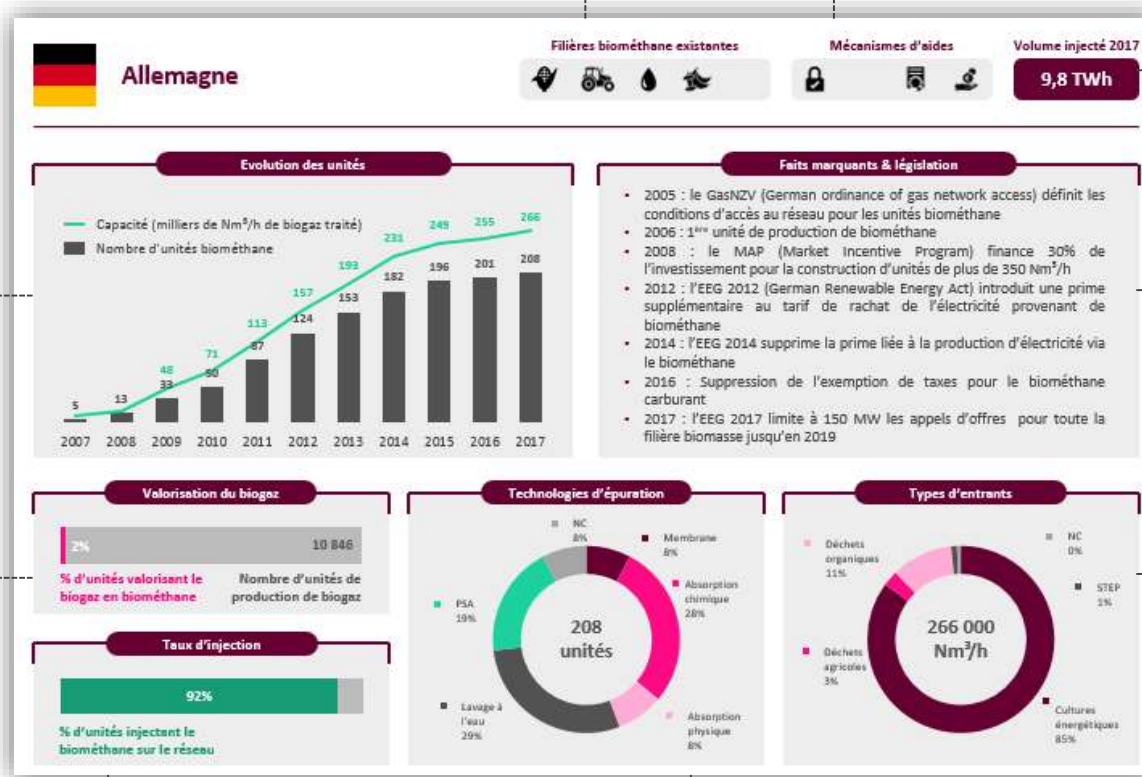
Allemagne

Filières biométhane existantes

Mécanismes d'aides

Volume injecté 2017

9,8 TWh

Evolution des unités

Capacité (milliers de Nm³/h de biogaz traité)

Nombre d'unités biométhane

| | 2007 | 2008 | 2009 | 2010 | 2011 | 2012 | 2013 | 2014 | 2015 | 2016 | 2017 |
|---|---|---|---|---|---|---|---|---|---|---|---|
| Capacité | | | 48 | 71 | 113 | 157 | 193 | 231 | 249 | 255 | 266 |
| Nombre d'unités | 5 | 13 | 33 | 50 | 87 | 124 | 153 | 182 | 196 | 201 | 208 |

Faits marquants & législation

- 2005 : le GasNZV (German ordinance of gas network access) définit les conditions d'accès au réseau pour les unités biométhane
- 2006 : 1ère unité de production de biométhane
- 2008 : le MAP (Market Incentive Program) finance 30% de l'investissement pour la construction d'unités de plus de 350 Nm³/h
- 2012 : l'EEG 2012 (German Renewable Energy Act) introduit une prime supplémentaire au tarif de rachat de l'électricité provenant de biométhane
- 2014 : l'EEG 2014 supprime la prime liée à la production d'électricité via le biométhane
- 2016 : Suppression de l'exemption de taxes pour le biométhane carburant
- 2017 : l'EEG 2017 limite à 150 MW les appels d'offres pour toute la filière biomasse jusqu'en 2019

Valorisation du biogaz

2%

10 846

% d'unités valorisant le biogaz en biométhane

Nombre d'unités de production de biogaz

Taux d'injection

92%

% d'unités injectant le biométhane sur le réseau

Technologies d'épuration

NC 8%

Membrane 8%

Absorption chimique 28%

PSA 19%

208 unités

Lavage à l'eau 29%

Absorption physique 8%

Types d'entrants

Déchets organiques 11%

NC 0%

STEP 1%

266 000 Nm³/h

Déchets agricoles 3%

Cultures énergétiques 85%